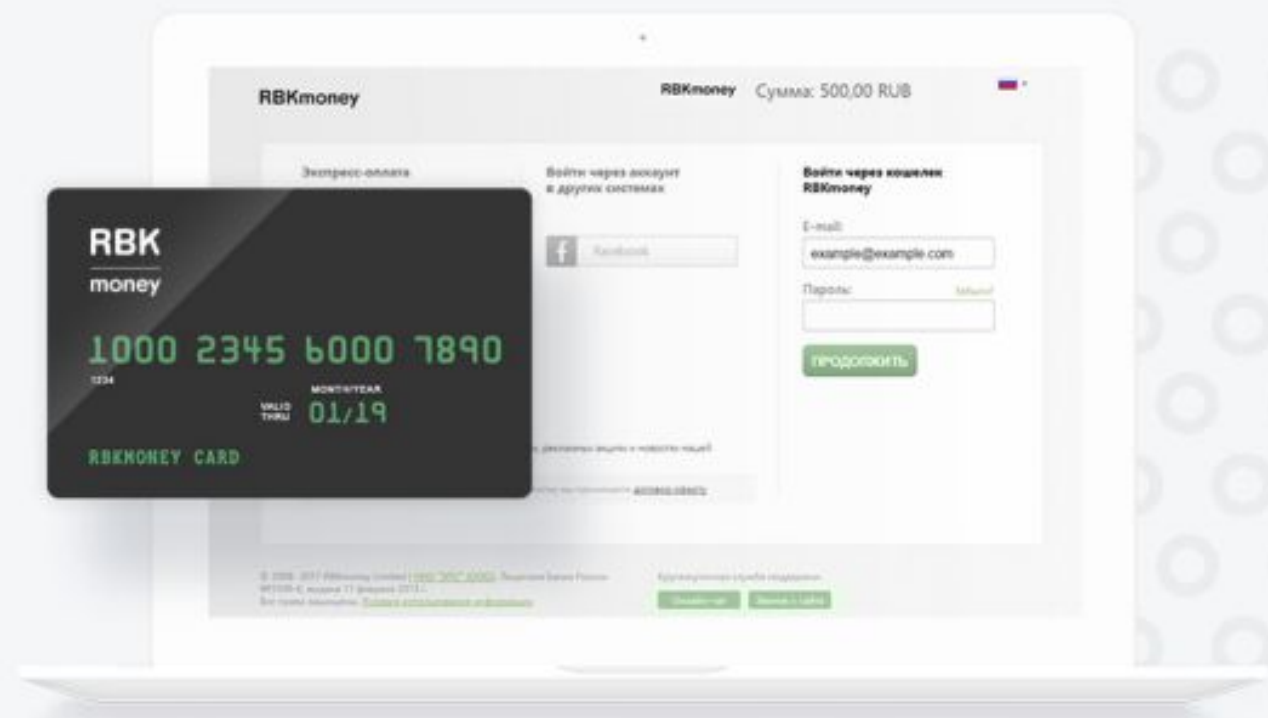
RBKmoney

RBKmoney Сумма: 500,00 RUB

Экспресс-оплата

Войти через аккаунт в других системах

Войти через кошелек RBKmoney

Facebook

E-mail:

example@example.com

Пароль:

Забыли?

ПРОДОЛЖИТЬ

RBK

money

1000 2345 6000 7890

1234

MONTH/YEAR

VALID THRU 01/19

RBKMONEY CARD

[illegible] рекламные акции и новости нашей

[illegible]

© 2006 - 2017 RBKmoney Limited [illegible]

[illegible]

Онлайн-чат

Звонок с сайта